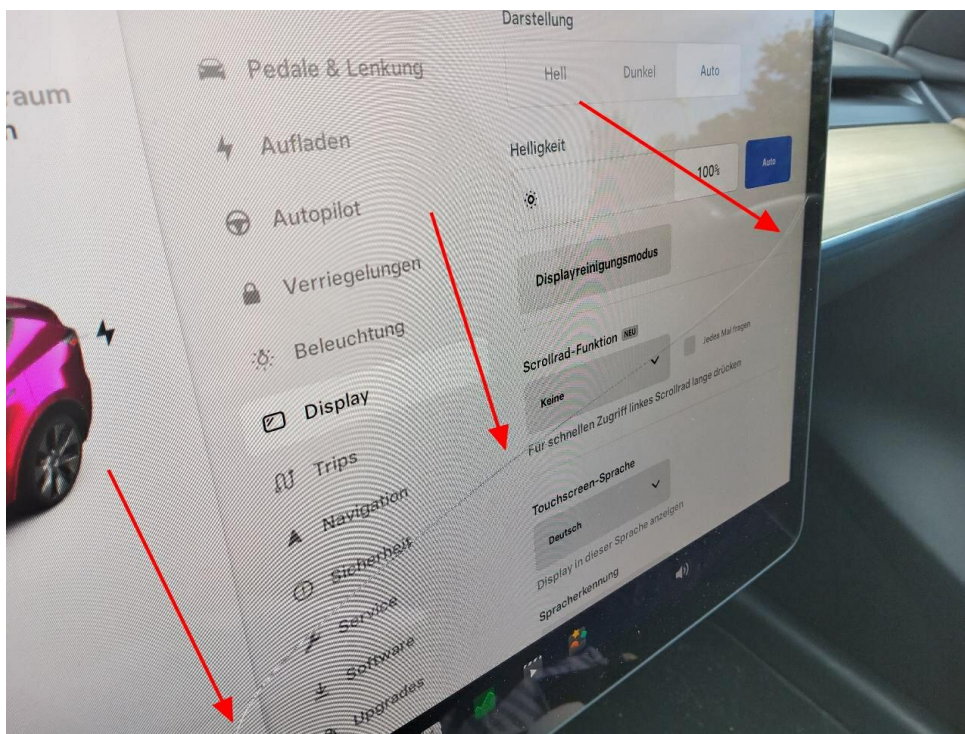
raum
n

Pedale & Lenkung
Aufladen
Autopilot
Verriegelungen
Beleuchtung
Display
Trips
Navigation
Sicherheit
Service
Software
Upgrades

Darstellung
Hell
Dunkel
Auto

Helligkeit
100%
Auto

Displayreinigungsmodus

Scrollrad-Funktion NEU
Jedes Mal fragen
Keine
Für schnellen Zugriff linkes Scrollrad lange drücken

Touchscreen-Sprache
Deutsch
Display in dieser Sprache anzeigen

Spracherkennung